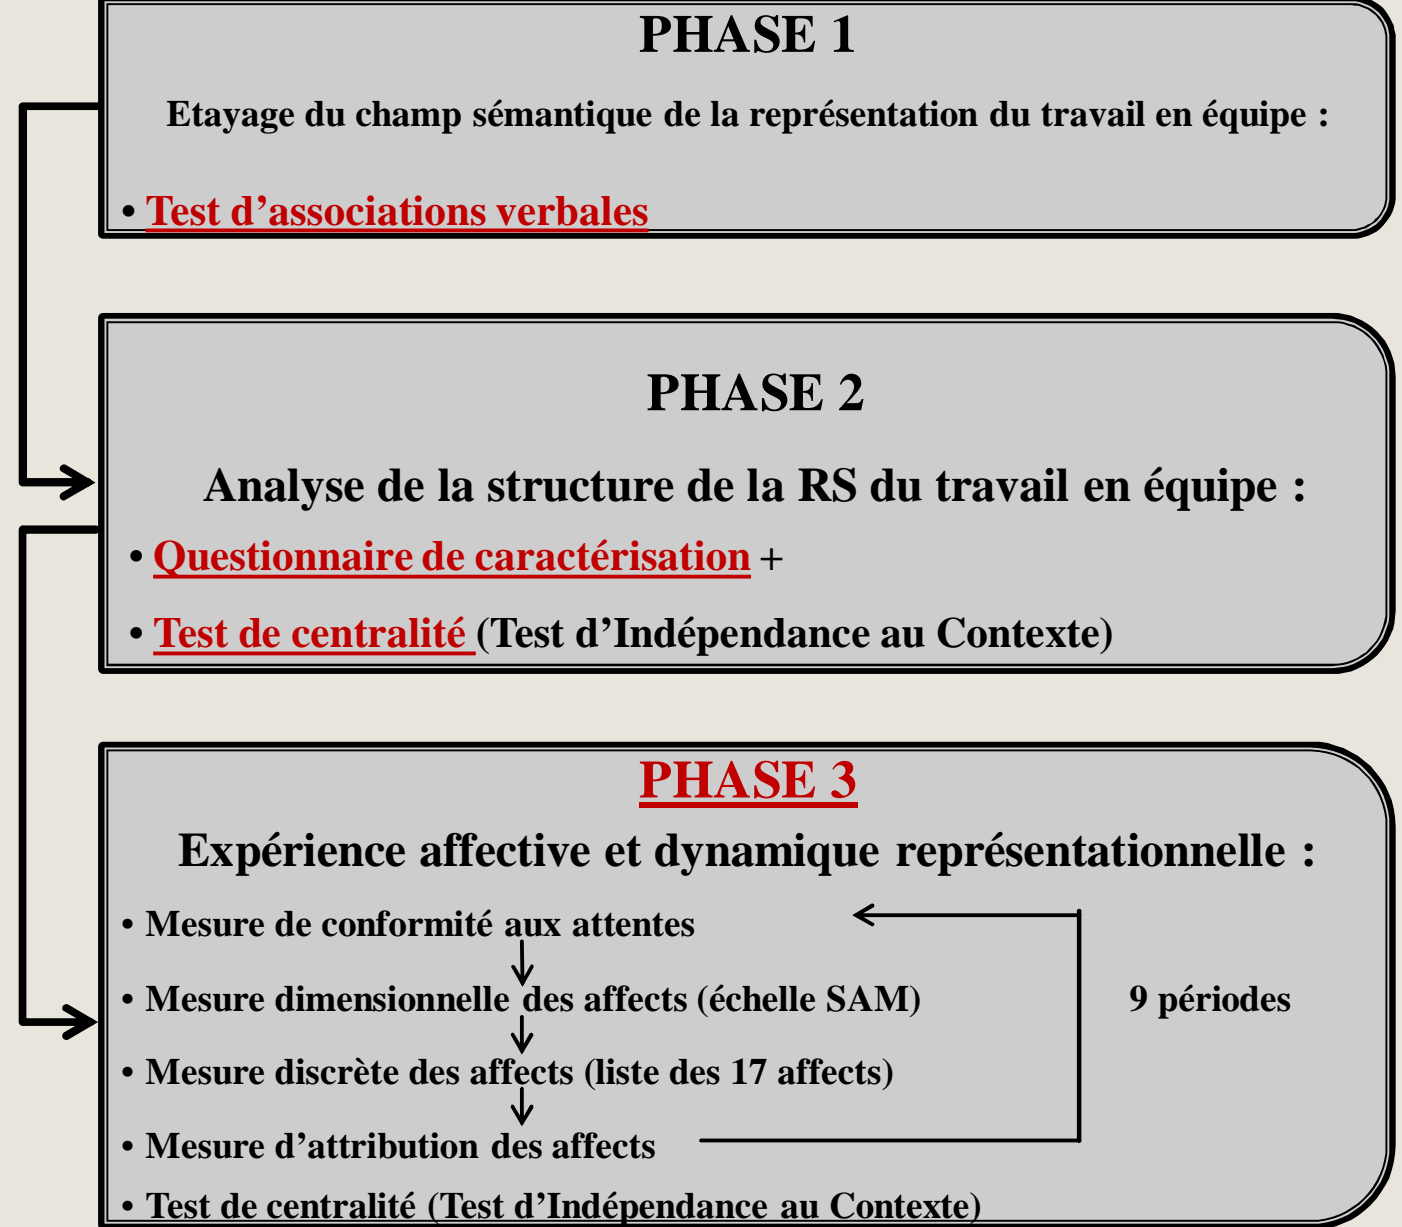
PHASE 1

Etayage du champ sémantique de la représentation du travail en équipe :

• Test d'associations verbales

PHASE 2

Analyse de la structure de la RS du travail en équipe :

• Questionnaire de caractérisation +

• Test de centralité (Test d'Indépendance au Contexte)

PHASE 3

Expérience affective et dynamique représentationnelle :

• Mesure de conformité aux attentes

• Mesure dimensionnelle des affects (échelle SAM)

• Mesure discrète des affects (liste des 17 affects)

• Mesure d'attribution des affects

9 périodes

• Test de centralité (Test d'Indépendance au Contexte)